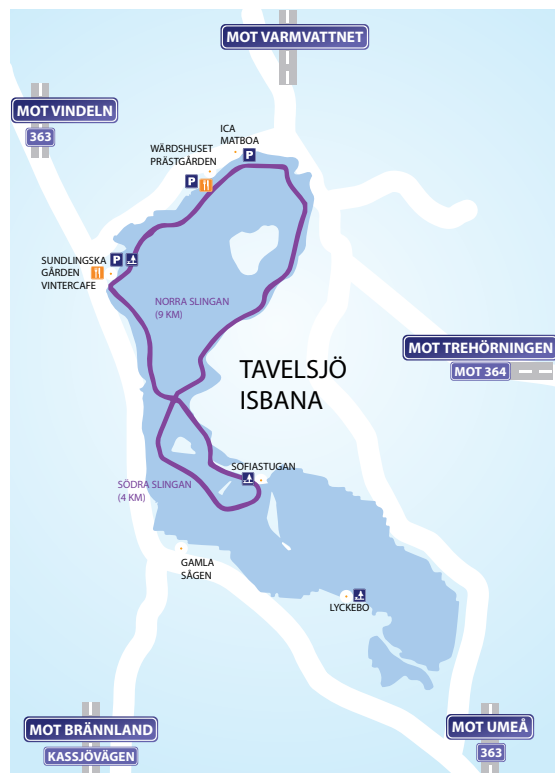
MOT VARMVATTNET

MOT VINDELN
363

ICA MATBOA

WÄRDSHUSET PRÄSTGÅRDEN

SUNDLINGSKA GÅRDEN VINTERCAFE

NORRA SLINGAN (9 KM)

MOT TREHÖRNINGEN
MOT 364

TAVELSJÖ ISBANA

SOFIASTUGAN

SÖDRA SLINGAN (4 KM)

GAMLA SÅGEN

LYCKEBO

MOT BRÄNNLAND
KASSJÖVÄGEN

MOT UMEÅ
363